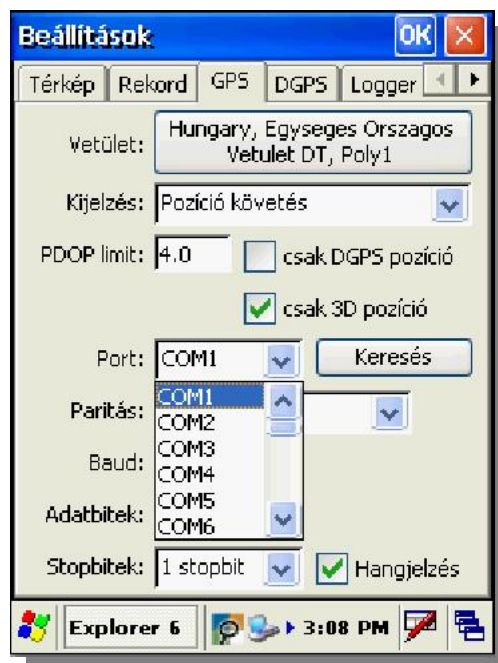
Beállítások OK ×

Térkép | Rekord | GPS | DGPS | Logger

Vetület: Hungary, Egyseges Orszagos Vetulet DT, Poly1

Kijelzés: Pozíció követés

PDOP limit: 4.0 csak DGPS pozíció

csak 3D pozíció

Port: COM1 Keresés

Paritás: COM1 COM2 COM3 COM4 COM5 COM6

Baud:

Adatbitek:

Stopbitek: 1 stopbit Hangjelzés

Explorer 6 3:08 PM